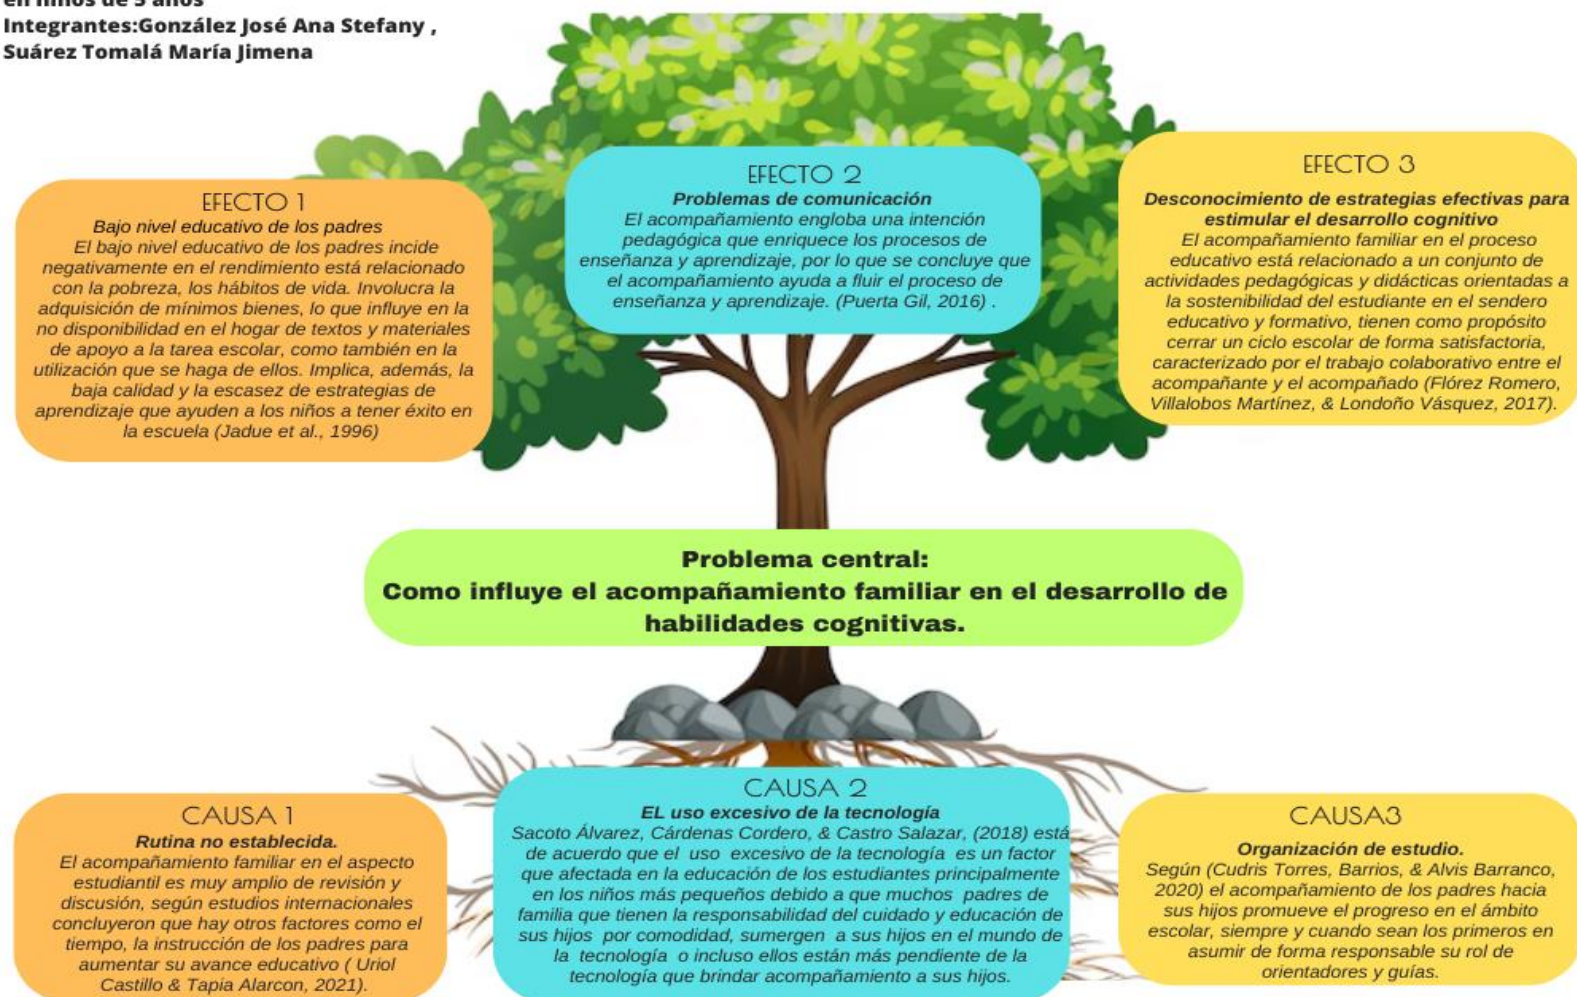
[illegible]
Integrantes:González José Ana Stefany , Suárez Tomalá María Jimena

EFECTO 1
Bajo nivel educativo de los padres
El bajo nivel educativo de los padres incide negativamente en el rendimiento está relacionado con la pobreza, los hábitos de vida. Involucra la adquisición de mínimos bienes, lo que influye en la no disponibilidad en el hogar de textos y materiales de apoyo a la tarea escolar, como también en la utilización que se haga de ellos. Implica, además, la baja calidad y la escasez de estrategias de aprendizaje que ayuden a los niños a tener éxito en la escuela (Jadue et al., 1996)

EFECTO 2
Problemas de comunicación
El acompañamiento engloba una intención pedagógica que enriquece los procesos de enseñanza y aprendizaje, por lo que se concluye que el acompañamiento ayuda a fluir el proceso de enseñanza y aprendizaje. (Puerta Gil, 2016) .

EFECTO 3
Desconocimiento de estrategias efectivas para estimular el desarrollo cognitivo
El acompañamiento familiar en el proceso educativo está relacionado a un conjunto de actividades pedagógicas y didácticas orientadas a la sostenibilidad del estudiante en el sendero educativo y formativo, tienen como propósito cerrar un ciclo escolar de forma satisfactoria, caracterizado por el trabajo colaborativo entre el acompañante y el acompañado (Flórez Romero, Villalobos Martínez, & Londoño Vásquez, 2017).

Problema central:
Como influye el acompañamiento familiar en el desarrollo de habilidades cognitivas.

CAUSA 1
Rutina no establecida.
El acompañamiento familiar en el aspecto estudiantil es muy amplio de revisión y discusión, según estudios internacionales concluyeron que hay otros factores como el tiempo, la instrucción de los padres para aumentar su avance educativo ( Uriol Castillo & Tapia Alarcon, 2021).

CAUSA 2
EL uso excesivo de la tecnología
Sacoto Álvarez, Cárdenas Cordero, & Castro Salazar, (2018) está de acuerdo que el uso excesivo de la tecnología es un factor que afectada en la educación de los estudiantes principalmente en los niños más pequeños debido a que muchos padres de familia que tienen la responsabilidad del cuidado y educación de sus hijos por comodidad, sumergen a sus hijos en el mundo de la tecnología o incluso ellos están más pendiente de la tecnología que brindar acompañamiento a sus hijos.

CAUSA3
Organización de estudio.
Según (Cudris Torres, Barrios, & Alvis Barranco, 2020) el acompañamiento de los padres hacia sus hijos promueve el progreso en el ámbito escolar, siempre y cuando sean los primeros en asumir de forma responsable su rol de orientadores y guías.